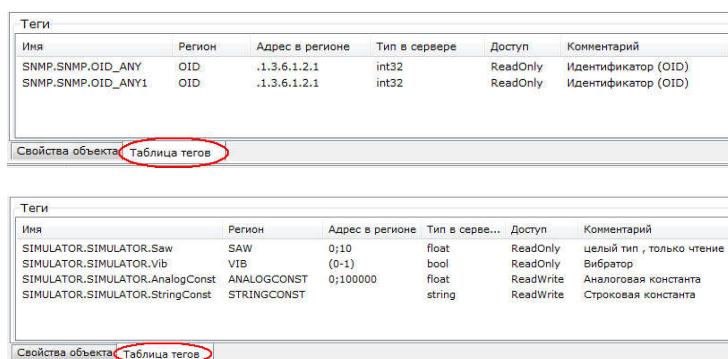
Теги

| Имя | Регион | Адрес в регионе | Тип в сервере | Доступ | Комментарий |
|---|---|---|---|---|---|
| SNMP.SNMP.OID_ANY | OID | .1.3.6.1.2.1 | int32 | ReadOnly | Идентификатор (OID) |
| SNMP.SNMP.OID_ANY1 | OID | .1.3.6.1.2.1 | int32 | ReadOnly | Идентификатор (OID) |

Свойства объекта | Таблица тегов

Теги

| Имя | Регион | Адрес в регионе | Тип в серве... | Доступ | Комментарий |
|---|---|---|---|---|---|
| SIMULATOR.SIMULATOR.Saw | SAW | 0;10 | float | ReadOnly | целый тип , только чтение |
| SIMULATOR.SIMULATOR.Vib | VIB | (0-1) | bool | ReadOnly | Вибратор |
| SIMULATOR.SIMULATOR.AnalogConst | ANALOGCONST | 0;100000 | float | ReadWrite | Аналоговая константа |
| SIMULATOR.SIMULATOR.StringConst | STRINGCONST | | string | ReadWrite | Строковая константа |

Свойства объекта | Таблица тегов